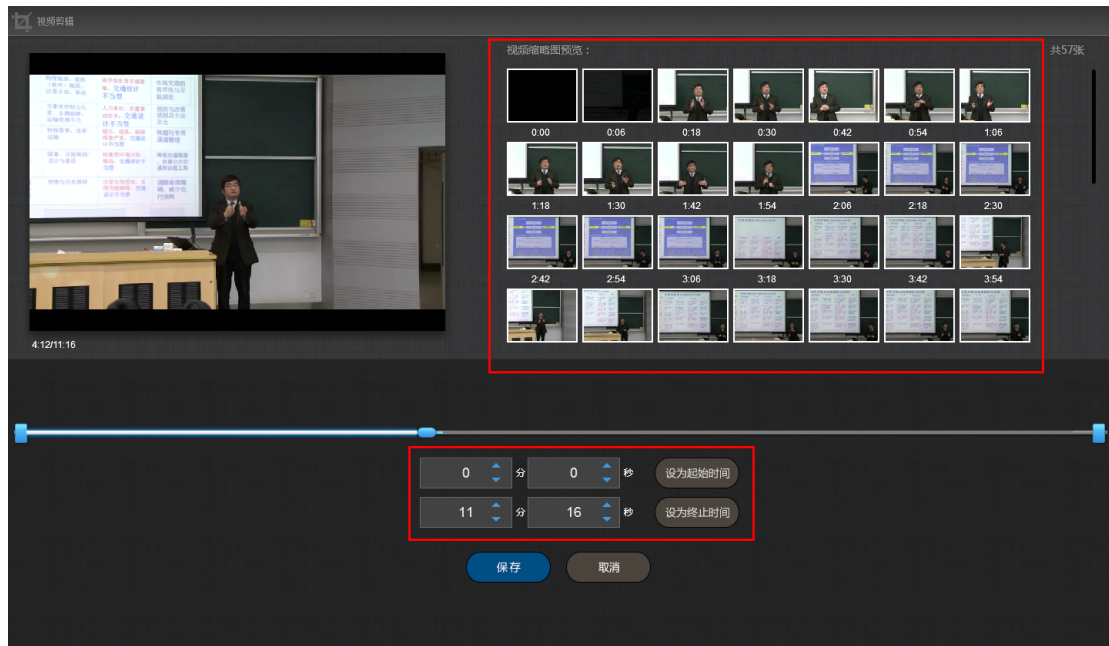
视频剪辑

4:12/11:16

视频缩略图预览：

共57张

0:00
0:06
0:18
0:30
0:42
0:54
1:06
1:18
1:30
1:42
1:54
2:06
2:18
2:30
2:42
2:54
3:06
3:18
3:30
3:42
3:54

0 分 0 秒 设为起始时间
11 分 16 秒 设为终止时间

保存
取消